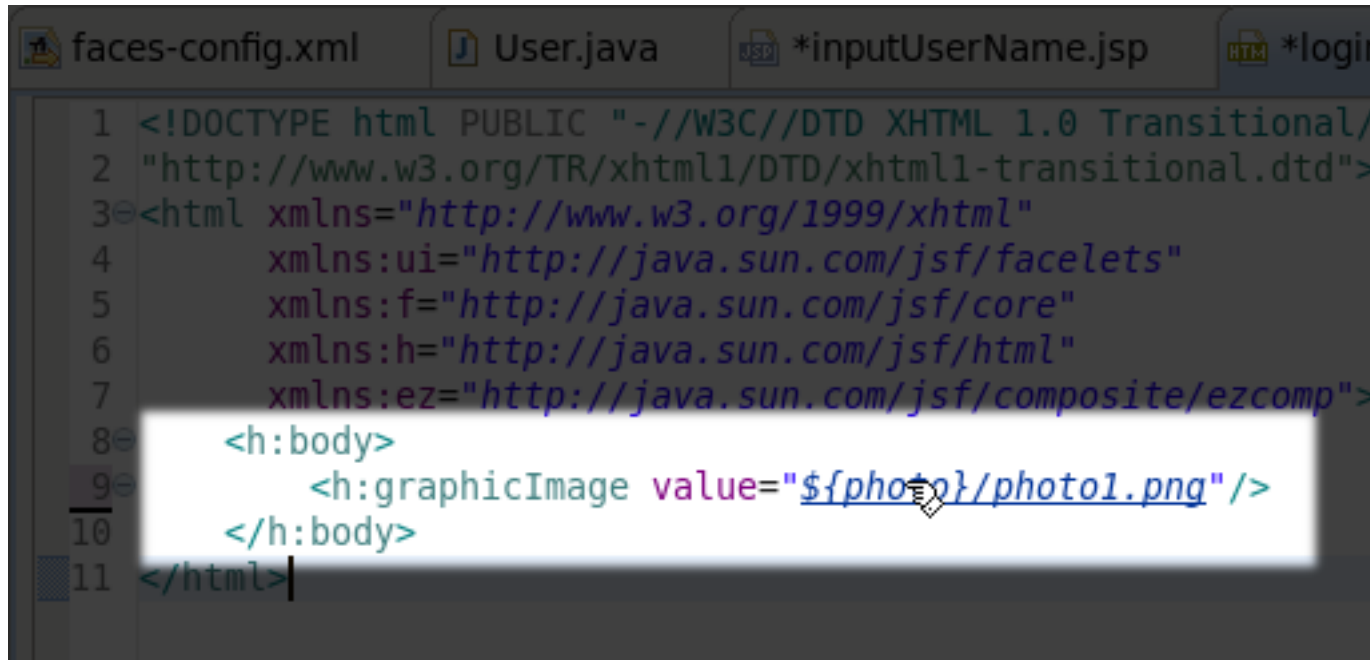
faces-config.xml   User.java   *inputUserName.jsp   *logi

1 <!DOCTYPE html PUBLIC "-//W3C//DTD XHTML 1.0 Transitional/
2 "http://www.w3.org/TR/xhtml1/DTD/xhtml1-transitional.dtd">
3 <html xmlns="http://www.w3.org/1999/xhtml"
4 xmlns:ui="http://java.sun.com/jsf/facelets"
5 xmlns:f="http://java.sun.com/jsf/core"
6 xmlns:h="http://java.sun.com/jsf/html"
7 xmlns:ez="http://java.sun.com/jsf/composite/ezcomp">
8 <h:body>
9 <h:graphicImage value="${photo}/photo1.png"/>
10 </h:body>
11 </html>